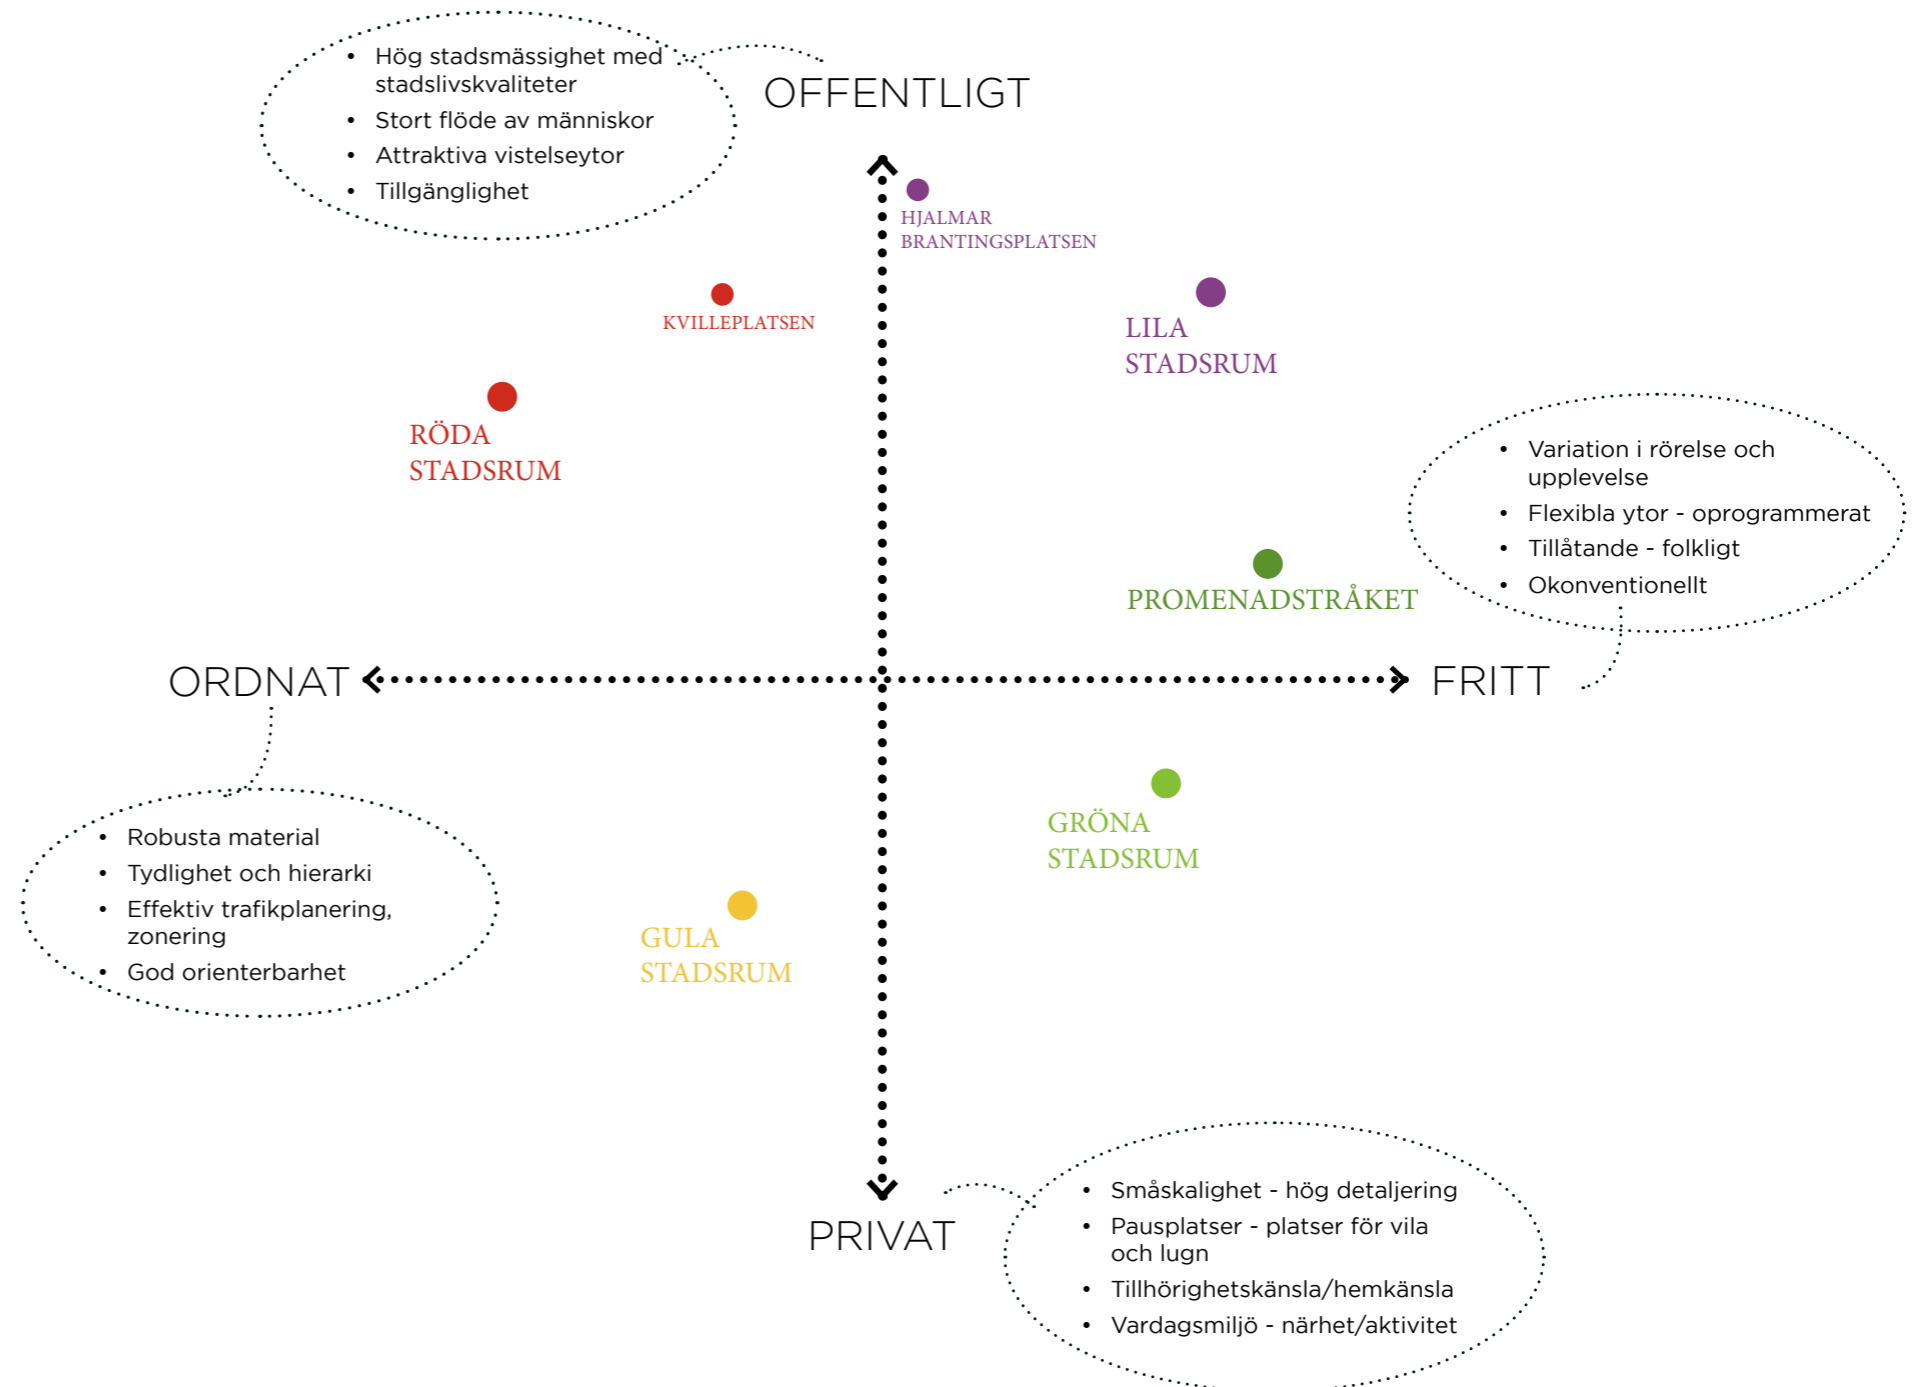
• Hög stadsmässighet med stadslivskvaliteter
• Stort flöde av människor
• Attraktiva vistelseytor
• Tillgänglighet

OFFENTLIGT

HJALMAR BRANTINGSPLATSEN

KVILLEPLATSEN

LILA STADSRUM

RÖDA STADSRUM

• Variation i rörelse och upplevelse
• Flexibla ytor - oprogrammerat
• Tillåtande - folkligt
• Okonventionellt

PROMENADSTRÅKET

ORDNAT

FRITT

• Robusta material
• Tydlighet och hierarki
• Effektiv trafikplanering, zonering
• God orienterbarhet

GRÖNA STADSRUM

GULA STADSRUM

PRIVAT

• Småskalighet - hög detaljering
• Pausplatser - platser för vila och lugn
• Tillhörighetskänsla/hemkänsla
• Vardagsmiljö - närhet/aktivitet